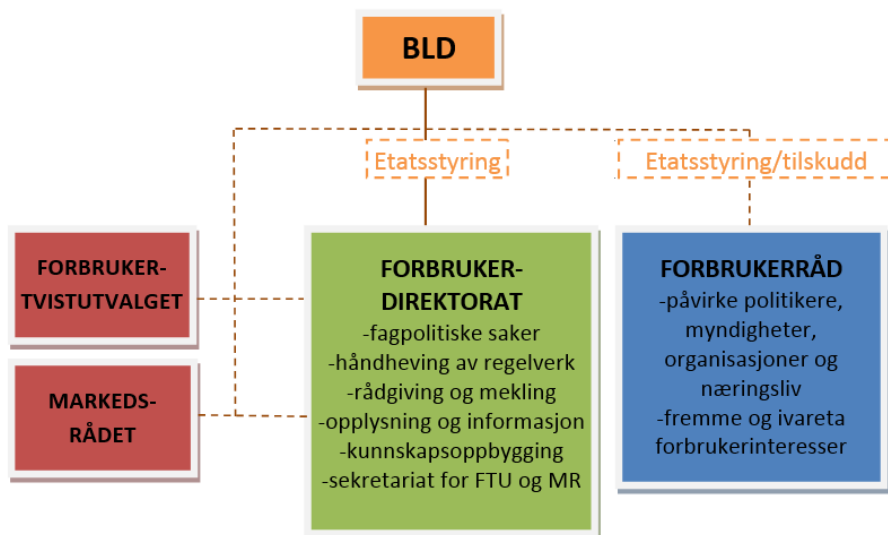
BLD

Etatsstyring

Etatsstyring/tilskudd

FORBRUKER-TVISTUTVALGET

MARKEDS-RÅDET

FORBRUKER-DIREKTORAT
-fagpolitiske saker
-håndheving av regelverk
-rådgiving og mekling
-opplysning og informasjon
-kunnskapsoppbygging
-sekretariat for FTU og MR

FORBRUKERRÅD
-påvirke politikere, myndigheter, organisasjoner og næringsliv
-fremme og ivareta forbrukerinteresser